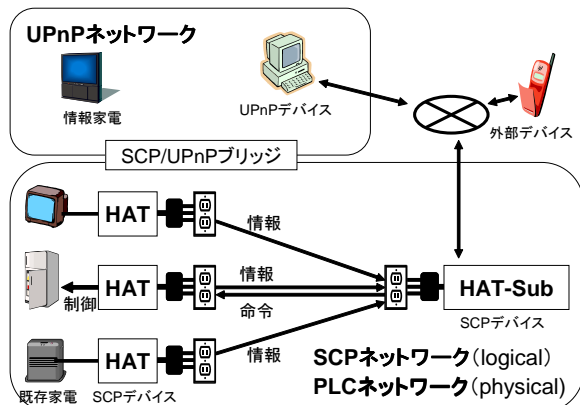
UPnPネットワーク

情報家電

UPnPデバイス

外部デバイス

SCP/UPnPブリッジ

HAT

情報

HAT

情報

制御

命令

HAT-Sub

SCPデバイス

HAT

情報

SCPネットワーク(logical)

PLCネットワーク(physical)

既存家電

SCPデバイス